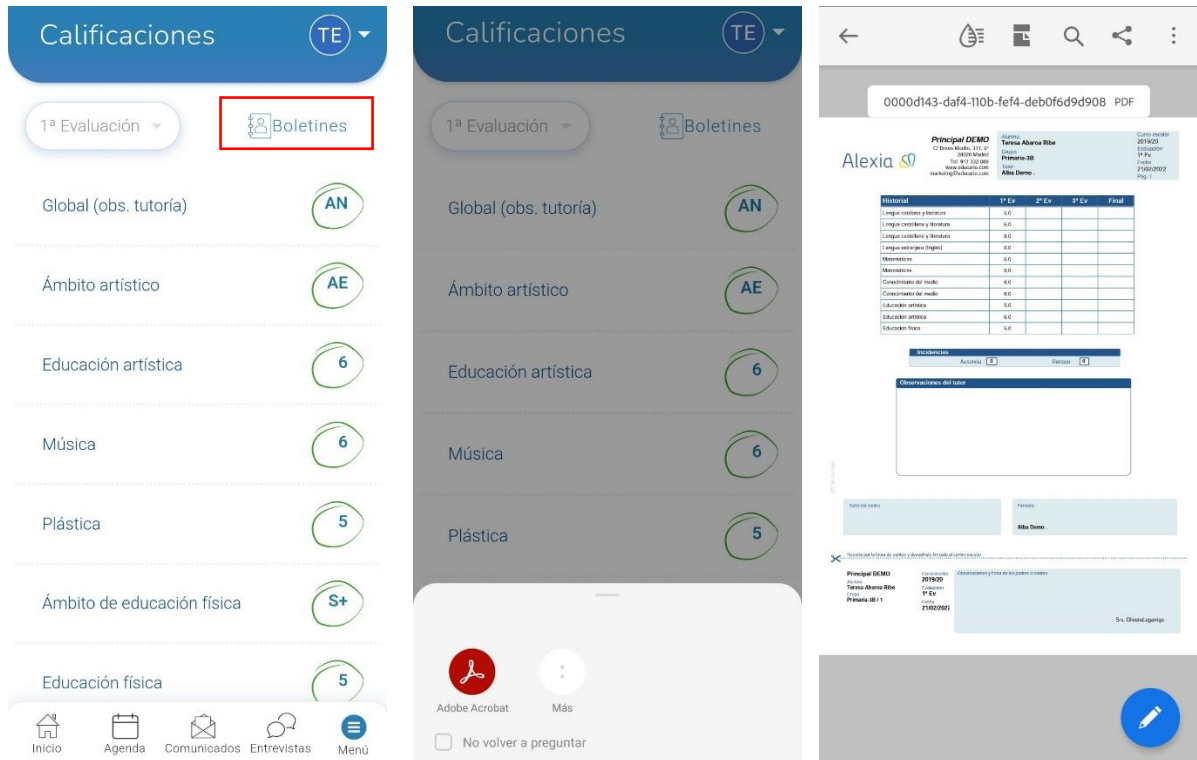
Calificaciones TE

1ª Evaluación

Boletines

Global (obs. tutoría) AN

Ámbito artístico AE

Educación artística 6

Música 6

Plástica 5

Ámbito de educación física S+

Educación física 5

Inicio Agenda Comunicados Entrevistas Menú

Calificaciones TE

1ª Evaluación

Boletines

Global (obs. tutoría) AN

Ámbito artístico AE

Educación artística 6

Música 6

Plástica 5

Adobe Acrobat Más

No volver a preguntar

0000d143-daf4-110b-fef4-deb0f6d9d908 PDF

Alexia

Principal DEMO
C/ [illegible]
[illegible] Madrid
Tel: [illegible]
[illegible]

Alumno Teresa Abarca Ribe
Grupo Primaria-3B
Tutor Alba Demo .

Curso escolar 2019/20
Evaluación 1ª Ev
Fecha 21/02/2022
Pág. 1

| Historial | 1ª Ev | 2ª Ev | 3ª Ev | Final |
|---|---|---|---|---|
| Lengua catalana y literatura | 6.0 | | | |
| Lengua castellana y literatura | 6.0 | | | |
| Lengua castellana y literatura | 6.0 | | | |
| Lengua extranjera (Inglés) | 6.0 | | | |
| Matemáticas | 6.0 | | | |
| Matemáticas | 6.0 | | | |
| Conocimiento del medio | 6.0 | | | |
| Conocimiento del medio | 6.0 | | | |
| Educación artística | 6.0 | | | |
| Educación artística | 6.0 | | | |
| Educación física | 6.0 | | | |

Incidencias
Ausencia 0 Retraso 0

Observaciones del tutor

Sello del centro

Firmado:
Alba Demo .

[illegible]

Principal DEMO
Alumno Teresa Abarca Ribe
Grupo Primaria-3B / 1
Curso escolar 2019/20
Evaluación 1ª Ev
Fecha 21/02/2022
Observaciones y firma de los padres o tutores

Sra. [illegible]